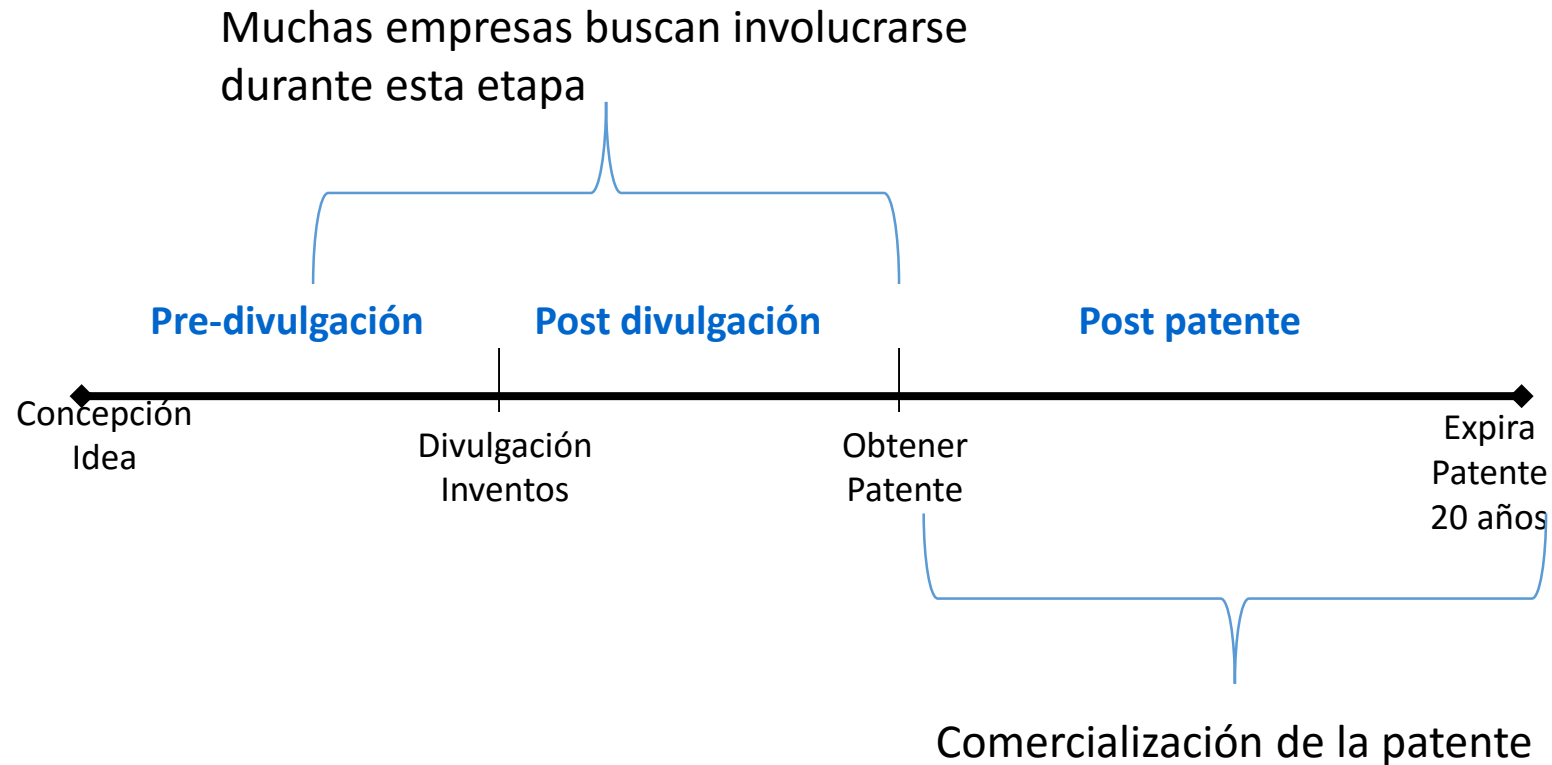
Muchas empresas buscan involucrarse durante esta etapa

Pre-divulgación

Post divulgación

Post patente

Concepción Idea

Divulgación Inventos

Obtener Patente

Expira Patente 20 años

Comercialización de la patente